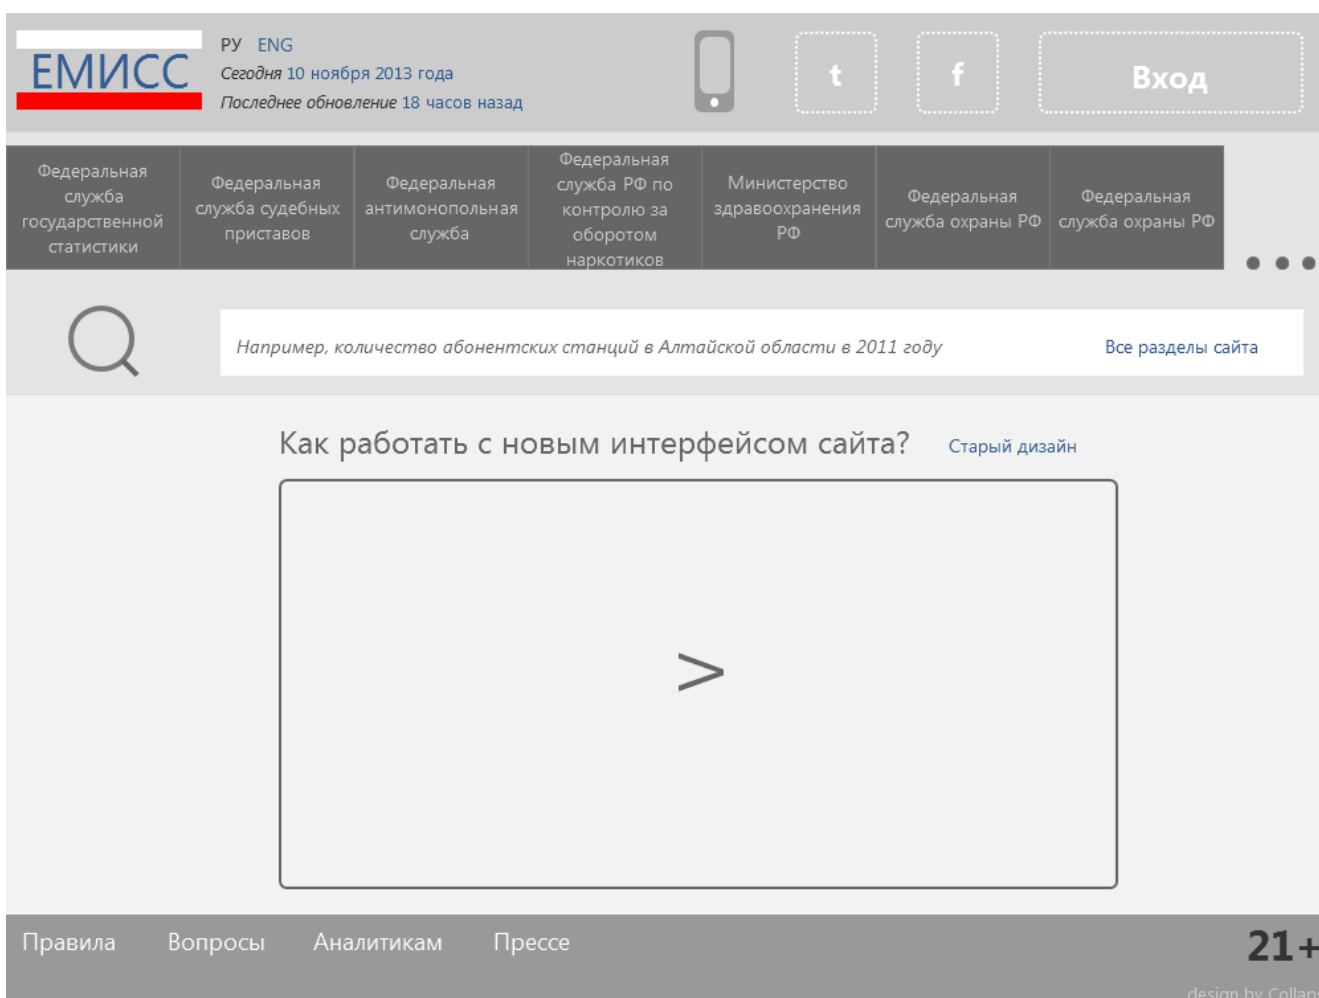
ЕМИСС

РУ ENG
Сегодня 10 ноября 2013 года
Последнее обновление 18 часов назад

t
f
Вход

Федеральная служба государственной статистики
Федеральная служба судебных приставов
Федеральная антимонопольная служба
Федеральная служба РФ по контролю за оборотом наркотиков
Министерство здравоохранения РФ
Федеральная служба охраны РФ
Федеральная служба охраны РФ

Например, количество абонентских станций в Алтайской области в 2011 году
Все разделы сайта

Как работать с новым интерфейсом сайта?
Старый дизайн

>

Правила
Вопросы
Аналитикам
Прессе

21+

design by Collap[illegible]